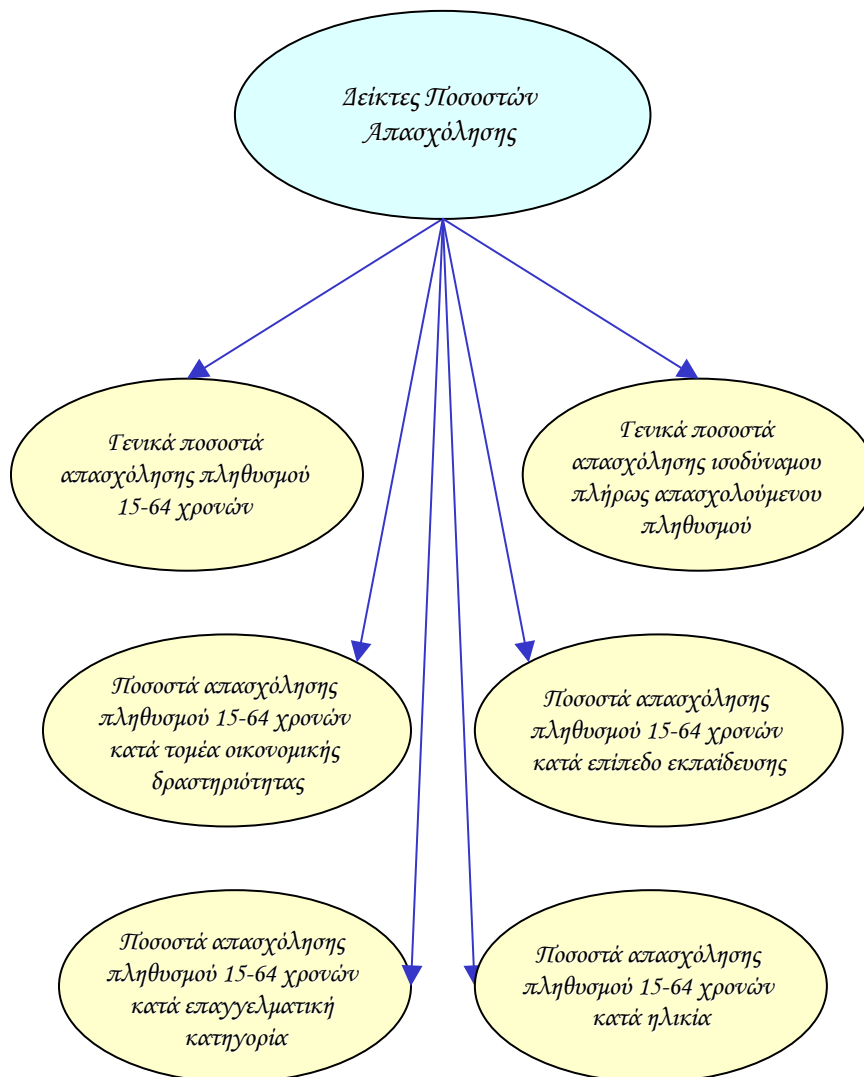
Δείκτες Ποσοστών Απασχόλησης

Γενικά ποσοστά απασχόλησης πληθυσμού 15-64 χρονών

Γενικά ποσοστά απασχόλησης ισοδύναμου πλήρως απασχολούμενου πληθυσμού

Ποσοστά απασχόλησης πληθυσμού 15-64 χρονών κατά τομέα οικονομικής δραστηριότητας

Ποσοστά απασχόλησης πληθυσμού 15-64 χρονών κατά επίπεδο εκπαίδευσης

Ποσοστά απασχόλησης πληθυσμού 15-64 χρονών κατά επαγγελματική κατηγορία

Ποσοστά απασχόλησης πληθυσμού 15-64 χρονών κατά ηλικία